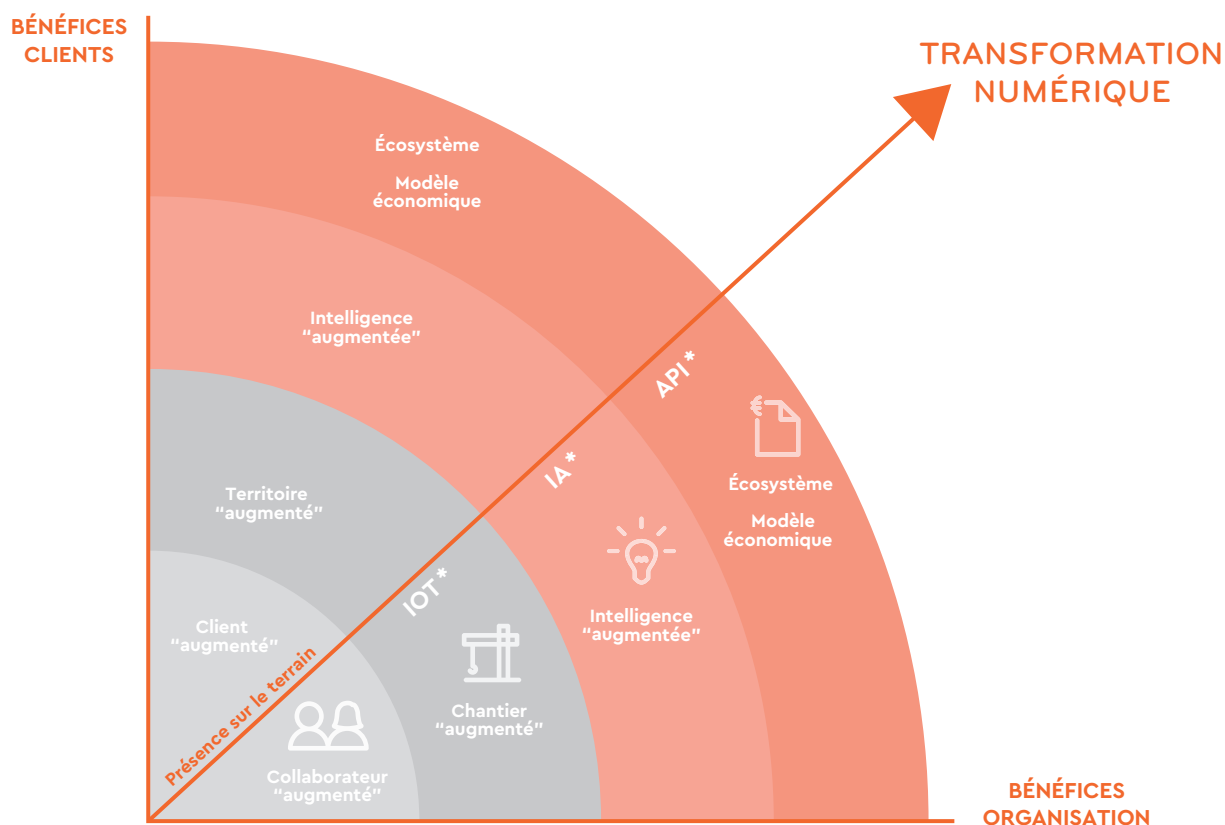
BÉNÉFICES CLIENTS

TRANSFORMATION NUMÉRIQUE

Écosystème

Modèle économique

Intelligence "augmentée"

API*

IA*

Territoire "augmenté"

Écosystème

Modèle économique

IOT*

Intelligence "augmentée"

Client "augmenté"

Présence sur le terrain

Chantier "augmenté"

Collaborateur "augmenté"

BÉNÉFICES ORGANISATION